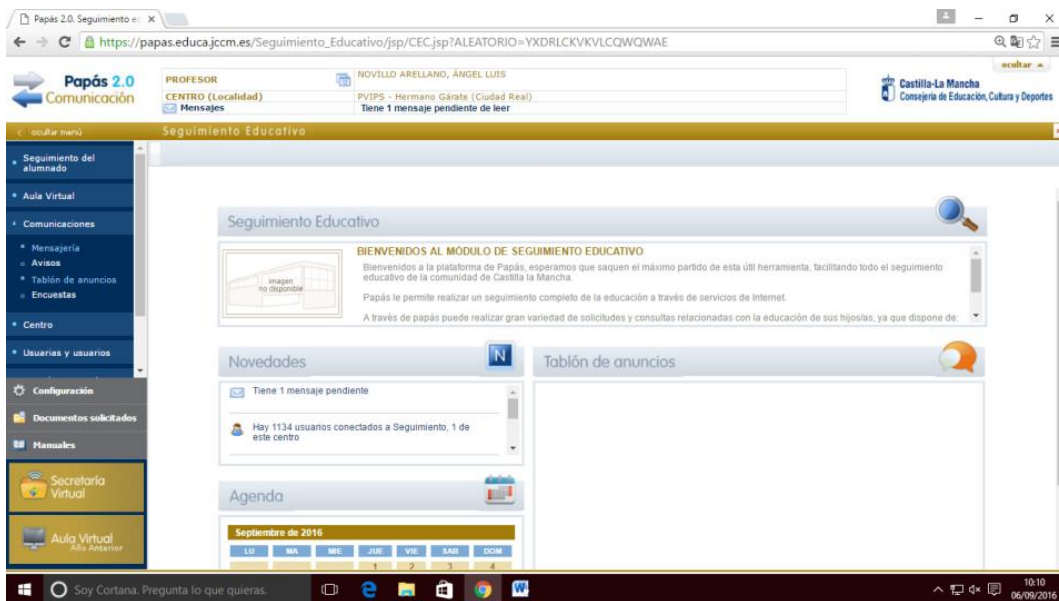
Papás 2.0. Seguimiento e ×

https://papas.educa.jccm.es/Seguimiento_Educativo/jsp/CEC.jsp?ALEATORIO=YXDRLCKVKVLCQWQWAE

Papás 2.0 Comunicación

PROFESOR NOVILLO ARELLANO, ÁNGEL LUIS
CENTRO (Localidad) PVIPS - Hermano Gárate (Ciudad Real)
Mensajes Tiene 1 mensaje pendiente de leer

ocultar ▲

Castilla-La Mancha
Consejería de Educación, Cultura y Deportes

ocultar menú

Seguimiento Educativo

Seguimiento del alumnado
Aula Virtual
Comunicaciones
Mensajería
Avisos
Tablón de anuncios
Encuestas
Centro
Usuarias y usuarios
Configuración
Documentos solicitados
Manuales
Secretaría Virtual
Aula Virtual Año Anterior

Seguimiento Educativo

BIENVENIDOS AL MODULO DE SEGUIMIENTO EDUCATIVO

imagen no disponible

Bienvenidos a la plataforma de Papás, esperamos que saquen el máximo partido de esta útil herramienta, facilitando todo el seguimiento educativo de la comunidad de Castilla la Mancha.

Papás le permite realizar un seguimiento completo de la educación a través de servicios de Internet.

A través de papás puede realizar gran variedad de solicitudes y consultas relacionadas con la educación de sus hijos/as, ya que dispone de:

Novedades

N

Tiene 1 mensaje pendiente

Hay 1134 usuarios conectados a Seguimiento, 1 de este centro

Tablón de anuncios

Agenda

Septiembre de 2016

| LU | MA | MIE | JUE | VIE | SAB | DOM |
|---|---|---|---|---|---|---|
| | | | 1 | 2 | 3 | 4 |

Soy Cortana. Pregunta lo que quieras.

10:10
06/09/2016